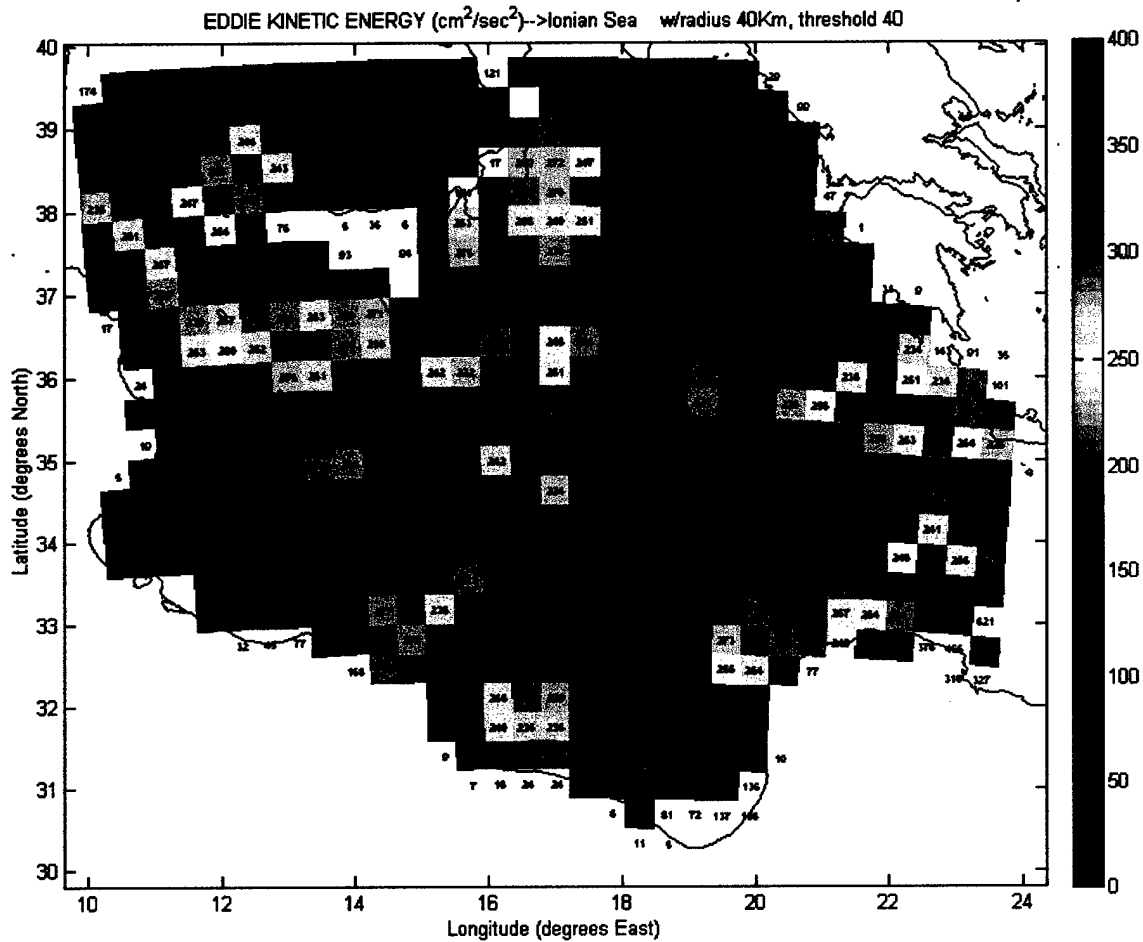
EDDIE KINETIC ENERGY ($cm^2/sec^2$)-->Ionian Sea w/radius 40Km, threshold 40

Latitude (degrees North)

Longitude (degrees East)

40
39
38
37
36
35
34
33
32
31
30

10
12
14
16
18
20
22
24

400
350
300
250
200
150
100
50
0

174 121 29 90 246 17 243 247 267 236 47 286 261 76 6 36 6 1 93 94 267 17 263 246 24 261 236 263 286 261 262 264 262 262 10 6 235 12 77 77 166 264 9 7 16 24 24 6 11 81 72 137 136 10 261 246 284 267 264 276 166 316 127 621 77 266 264 236 264 266 251 236 91 36 101 236 14 9 264 243